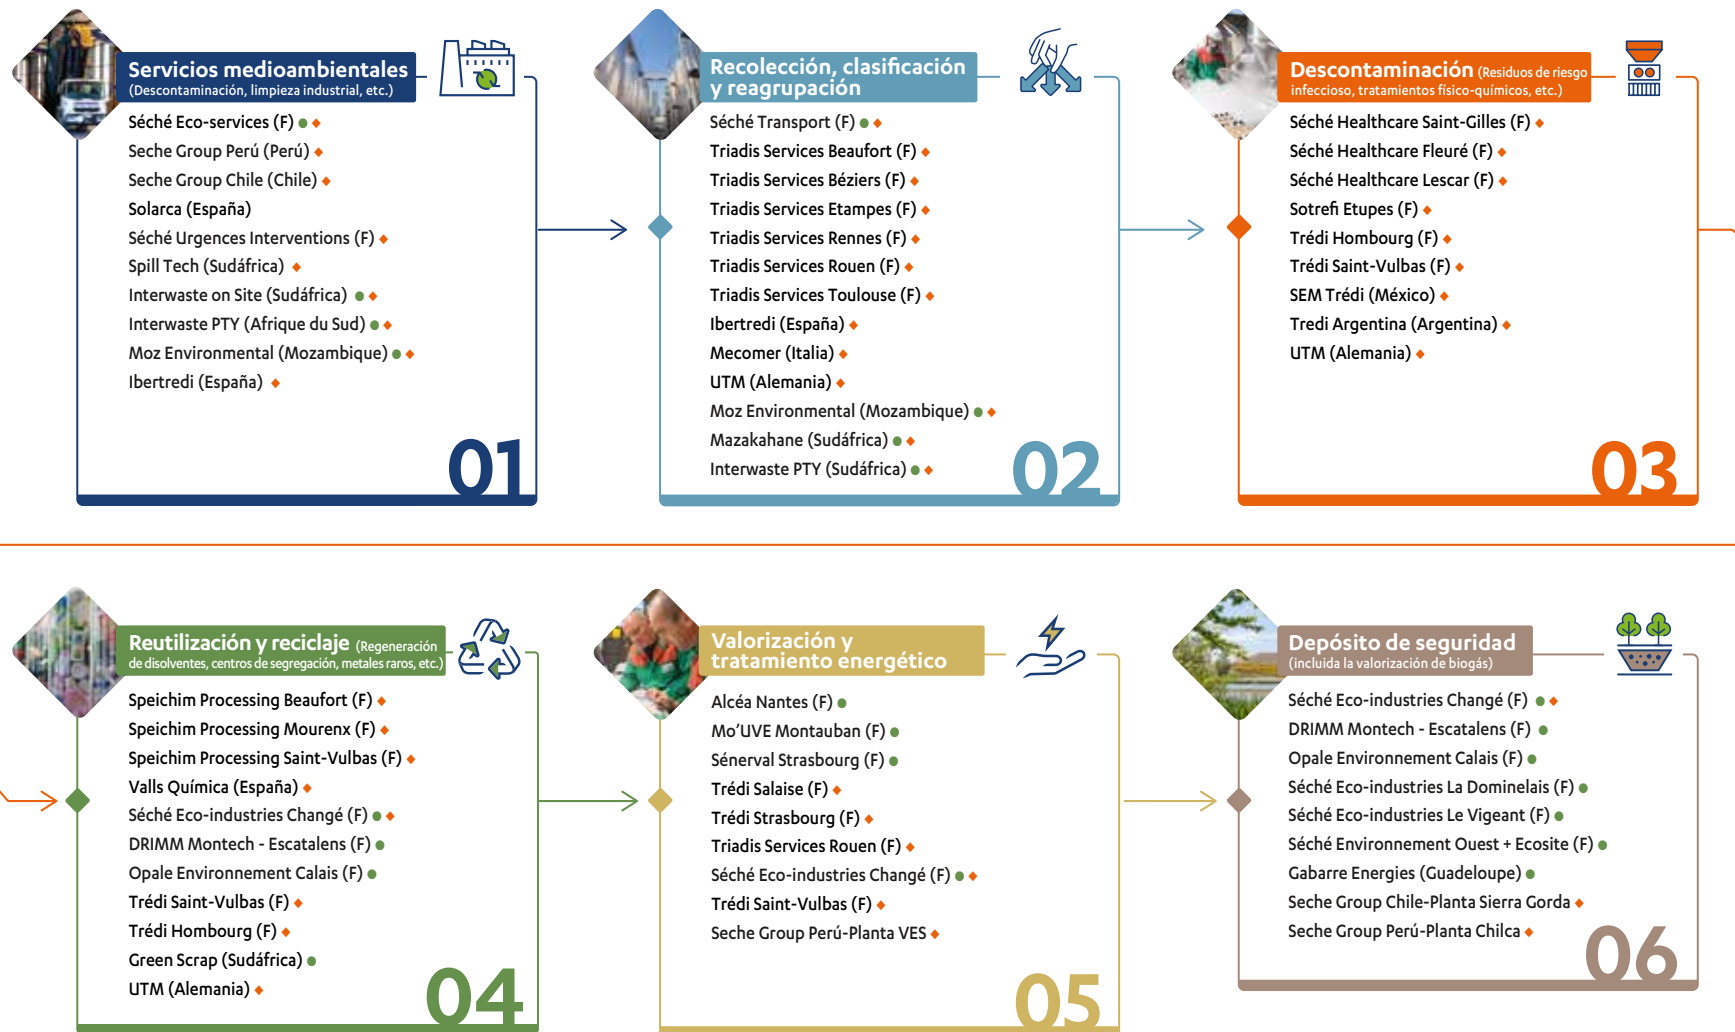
Servicios medioambientales
(Descontaminación, limpieza industrial, etc.)

Séché Eco-services (F)
Seche Group Perú (Perú)
Seche Group Chile (Chile)
Solarca (España)
Séché Urgences Interventions (F)
Spill Tech (Sudáfrica)
Interwaste on Site (Sudáfrica)
Interwaste PTY (Afrique du Sud)
Moz Environmental (Mozambique)
Ibertredi (España)

01

Recolección, clasificación y reagrupación

Séché Transport (F)
Triadis Services Beaufort (F)
Triadis Services Béziers (F)
Triadis Services Etampes (F)
Triadis Services Rennes (F)
Triadis Services Rouen (F)
Triadis Services Toulouse (F)
Ibertredi (España)
Mecomer (Italia)
UTM (Alemania)
Moz Environmental (Mozambique)
Mazakahane (Sudáfrica)
Interwaste PTY (Sudáfrica)

02

Descontaminación (Residuos de riesgo infeccioso, tratamientos físico-químicos, etc.)

Séché Healthcare Saint-Gilles (F)
Séché Healthcare Fleuré (F)
Séché Healthcare Lescar (F)
Sotrefi Etupes (F)
Trédi Hombourg (F)
Trédi Saint-Vulbas (F)
SEM Trédi (México)
Tredi Argentina (Argentina)
UTM (Alemania)

03

Reutilización y reciclaje (Regeneración de disolventes, centros de segregación, metales raros, etc.)

Speichim Processing Beaufort (F)
Speichim Processing Mourenx (F)
Speichim Processing Saint-Vulbas (F)
Valls Química (España)
Séché Eco-industries Changé (F)
DRIMM Montech - Escatalens (F)
Opale Environnement Calais (F)
Trédi Saint-Vulbas (F)
Trédi Hombourg (F)
Green Scrap (Sudáfrica)
UTM (Alemania)

04

Valorización y tratamiento energético

Alcéa Nantes (F)
Mo'UVE Montauban (F)
Sénerval Strasbourg (F)
Trédi Salaise (F)
Trédi Strasbourg (F)
Triadis Services Rouen (F)
Séché Eco-industries Changé (F)
Trédi Saint-Vulbas (F)
Seche Group Perú-Planta VES

05

Depósito de seguridad
(incluida la valorización de biogás)

Séché Eco-industries Changé (F)
DRIMM Montech - Escatalens (F)
Opale Environnement Calais (F)
Séché Eco-industries La Dominelais (F)
Séché Eco-industries Le Vigeant (F)
Séché Environnement Ouest + Ecosite (F)
Gabarre Energies (Guadeloupe)
Seche Group Chile-Planta Sierra Gorda
Seche Group Perú-Planta Chilca

06